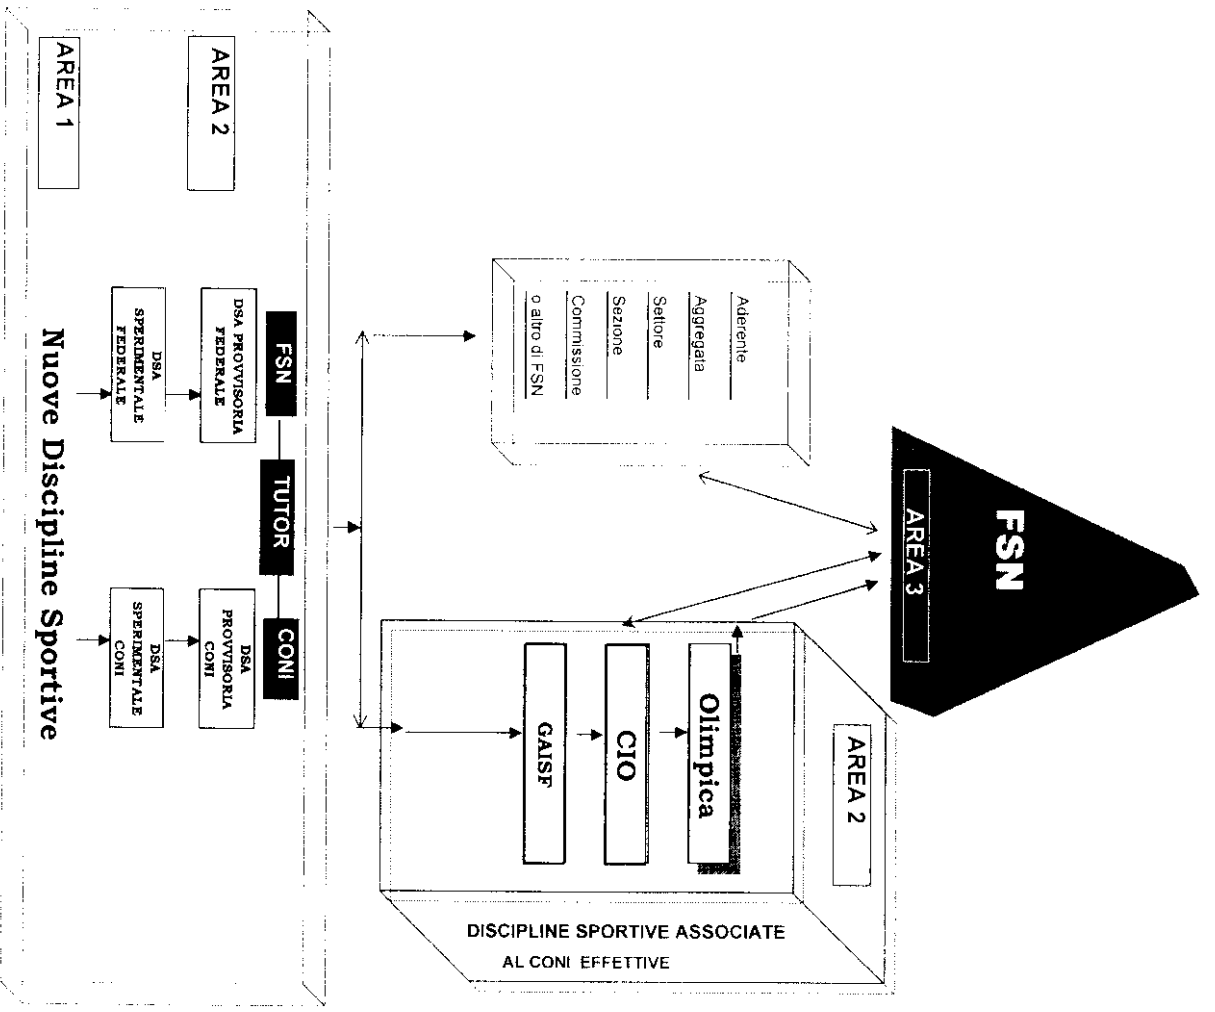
AREA 1

AREA 2

FSN

TUTOR

CONI

DSA PROVVISORIA FEDERALE

DSA SPERIMENTALE FEDERALE

DSA PROVVISORIA CONI

DSA SPERIMENTALE CONI

Nuove Discipline Sportive

Aderente
Aggregata
Settore
Sezione
Commissione
o altro di FSN

FSN

AREA 3

AREA 2

Olimpica

CIO

GAISF

DISCIPLINE SPORTIVE ASSOCIATE AL CONI EFFETTIVE